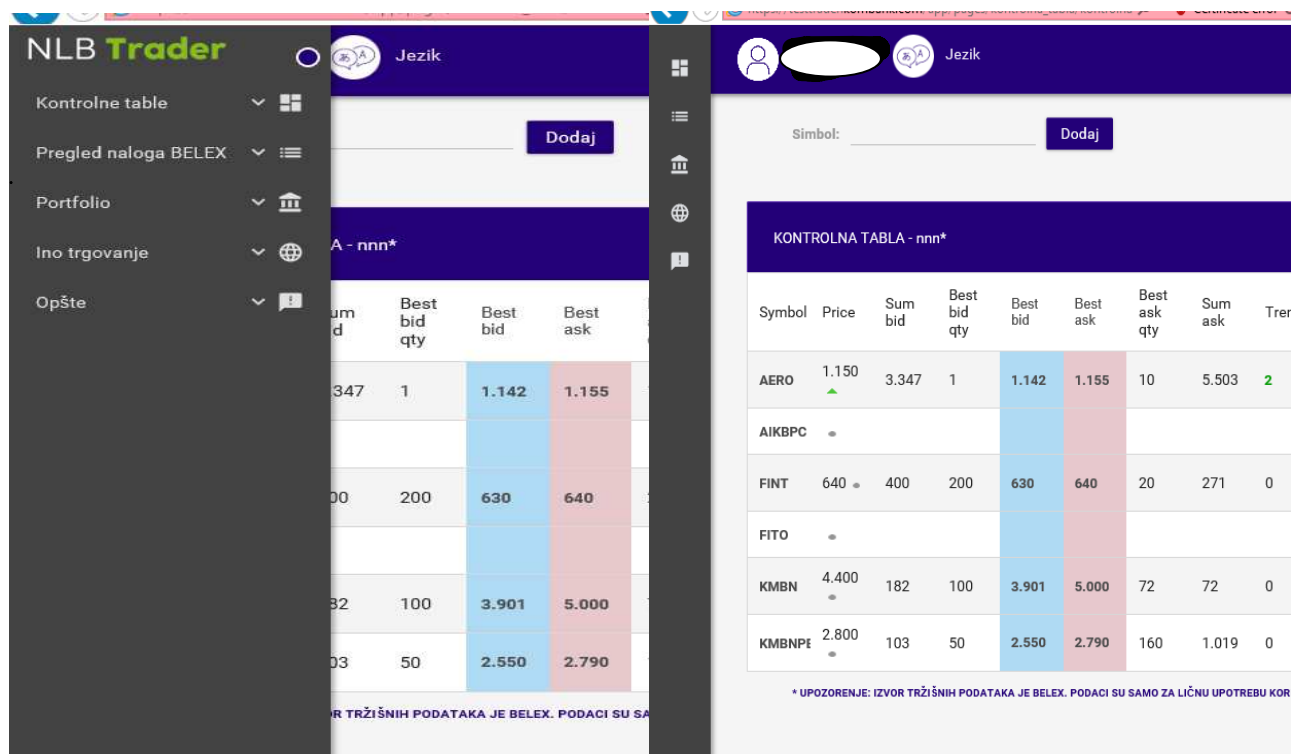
NLB Trader

Jezik

Kontrolne table

Pregled naloga BELEX

Portfolio

Ino trgovanje

Opšte

Dodaj

A - nnn*

| um d | Best bid qty | Best bid | Best ask |
|---|---|---|---|
| 347 | 1 | 1.142 | 1.155 |
| | | | |
| 00 | 200 | 630 | 640 |
| | | | |
| 32 | 100 | 3.901 | 5.000 |
| 03 | 50 | 2.550 | 2.790 |

R TRŽIŠNIH PODATAKA JE BELEX. PODACI SU SA

Jezik

Simbol:

Dodaj

KONTROLNA TABLA - nnn*

| Symbol | Price | Sum bid | Best bid qty | Best bid | Best ask | Best ask qty | Sum ask | Tre |
|---|---|---|---|---|---|---|---|---|
| AERO | 1.150 | 3.347 | 1 | 1.142 | 1.155 | 10 | 5.503 | 2 |
| AIKBPC | | | | | | | | |
| FINT | 640 | 400 | 200 | 630 | 640 | 20 | 271 | 0 |
| FITO | | | | | | | | |
| KMBN | 4.400 | 182 | 100 | 3.901 | 5.000 | 72 | 72 | 0 |
| KMBNPE | 2.800 | 103 | 50 | 2.550 | 2.790 | 160 | 1.019 | 0 |

* UPOZORENJE: IZVOR TRŽIŠNIH PODATAKA JE BELEX. PODACI SU SAMO ZA LIČNU UPOTREBU KOR